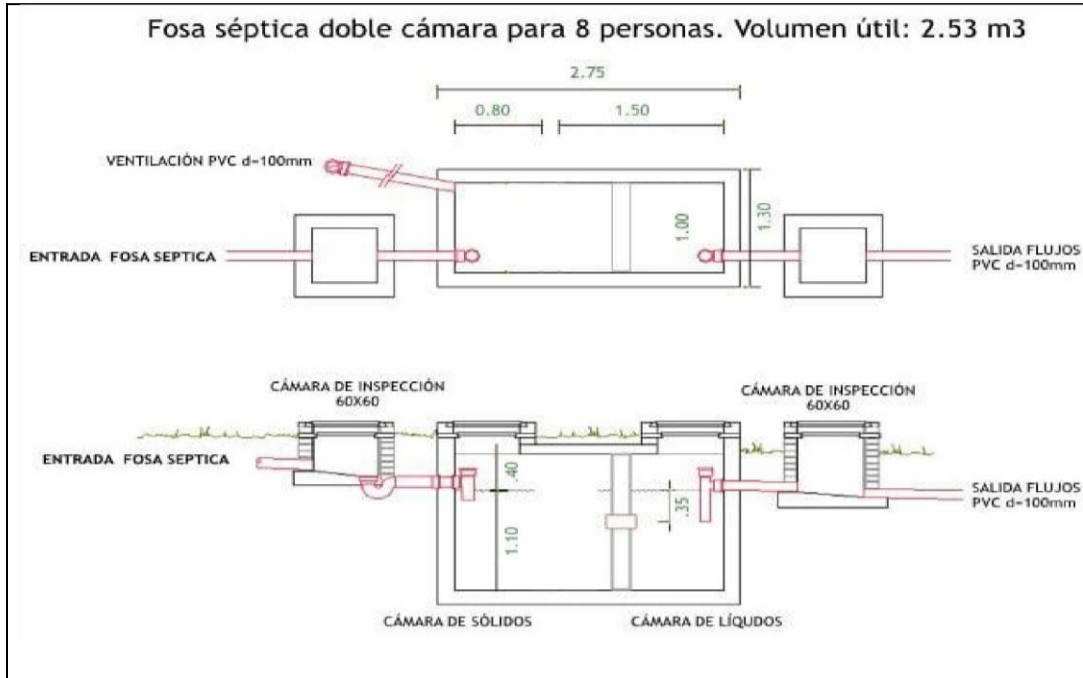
Fosa séptica doble cámara para 8 personas. Volumen útil: 2.53 m3

2.75

0.80

1.50

VENTILACIÓN PVC d=100mm

1.00

1.30

ENTRADA FOSA SEPTICA

SALIDA FLUJOS
PVC d=100mm

CÁMARA DE INSPECCIÓN
60X60

CÁMARA DE INSPECCIÓN
60X60

ENTRADA FOSA SEPTICA

.40

.35

1.10

SALIDA FLUJOS
PVC d=100mm

CÁMARA DE SÓLIDOS

CÁMARA DE LÍQUDOS